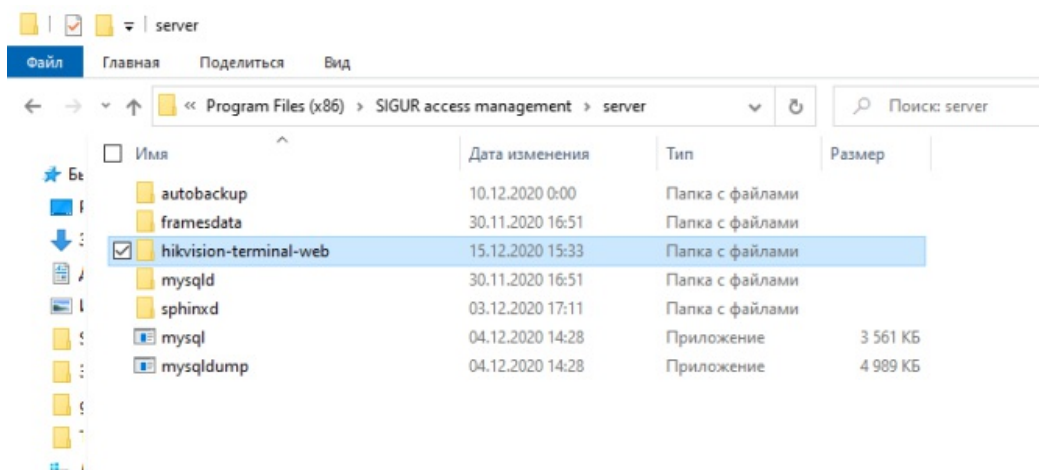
server

Файл Главная Поделиться Вид

« Program Files (x86) › SIGUR access management › server

Поиск: server

Бь

| Имя | Дата изменения | Тип | Размер |
|---|---|---|---|
| autobackup | 10.12.2020 0:00 | Папка с файлами | |
| framesdata | 30.11.2020 16:51 | Папка с файлами | |
| hikvision-terminal-web | 15.12.2020 15:33 | Папка с файлами | |
| mysqld | 30.11.2020 16:51 | Папка с файлами | |
| sphinxd | 03.12.2020 17:11 | Папка с файлами | |
| mysql | 04.12.2020 14:28 | Приложение | 3 561 КБ |
| mysqldump | 04.12.2020 14:28 | Приложение | 4 989 КБ |